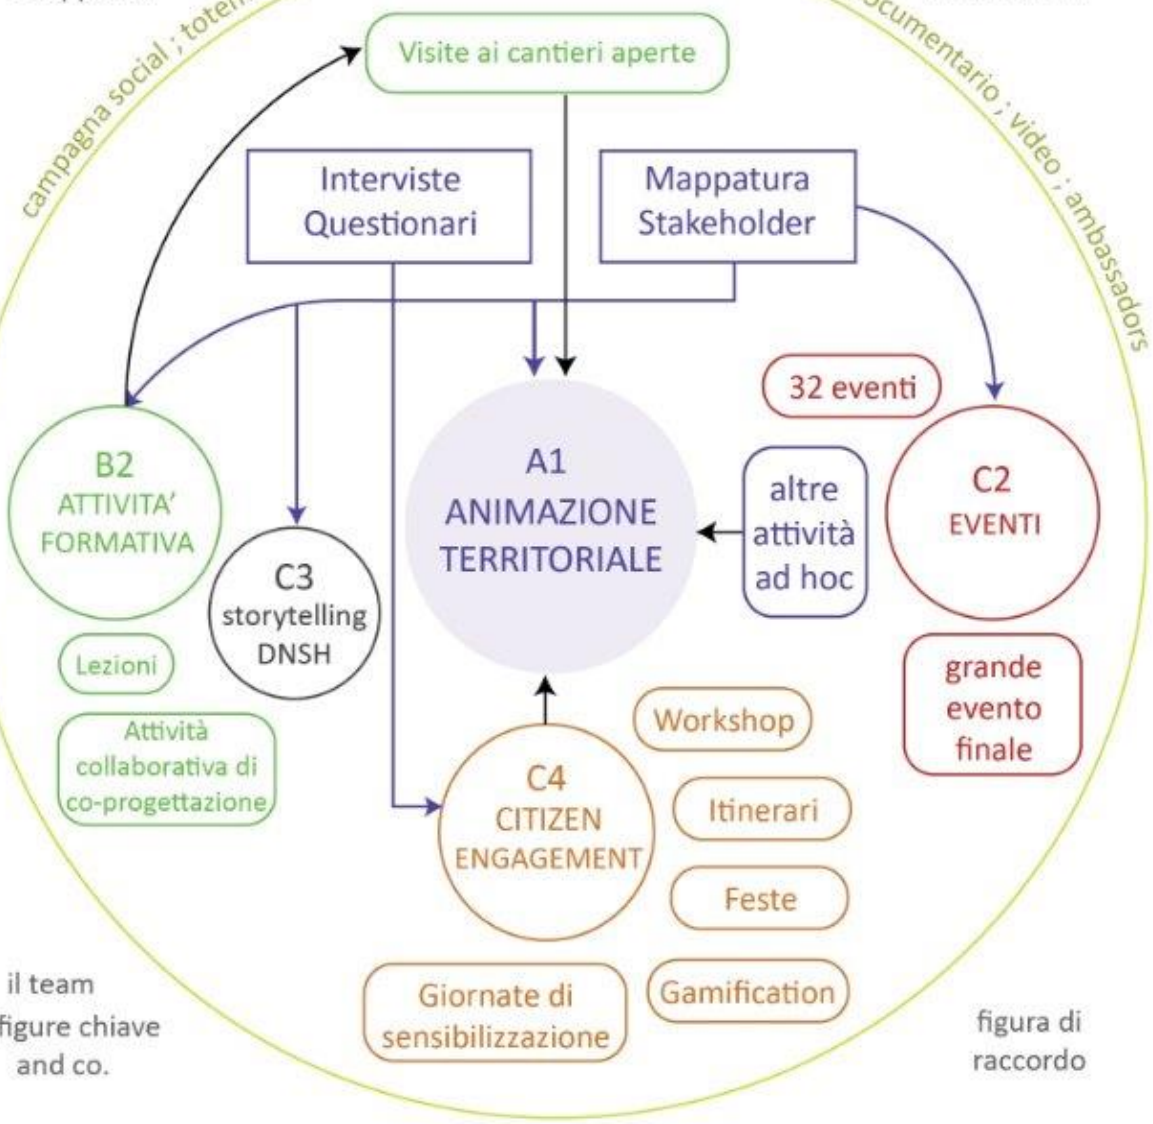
campagna social ; tote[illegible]

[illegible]ocumentario ; video ; ambassadors

Visite ai cantieri aperte

Interviste Questionari

Mappatura Stakeholder

32 eventi

B2 ATTIVITA' FORMATIVA

A1 ANIMAZIONE TERRITORIALE

altre attività ad hoc

C2 EVENTI

C3 storytelling DNSH

Lezioni

Attività collaborativa di co-progettazione

grande evento finale

Workshop

C4 CITIZEN ENGAGEMENT

Itinerari

Feste

Gamification

Giornate di sensibilizzazione

il team
figure chiave
and co.

figura di raccordo